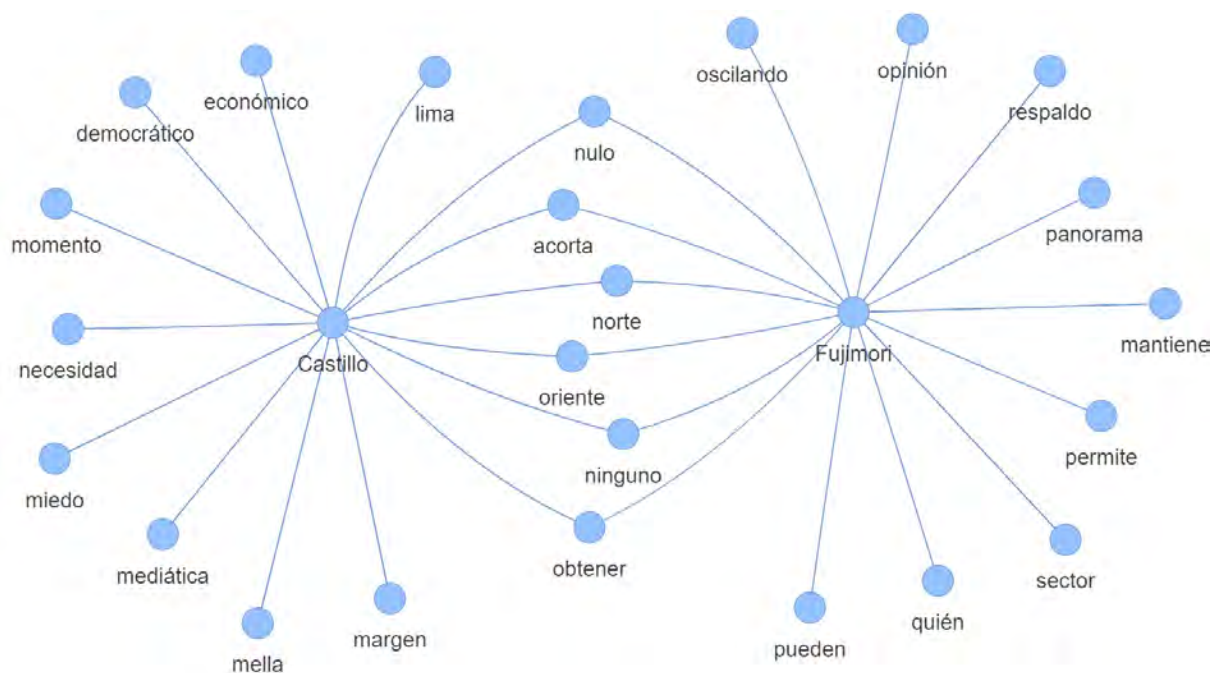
oscilando
opinión
económico
democrático
lima
respaldo
nulo
momento
acorta
panorama
norte
necesidad
Castillo
Fujimori
mantiene
oriente
permite
ninguno
miedo
obtener
mediática
sector
margen
quién
mella
pueden